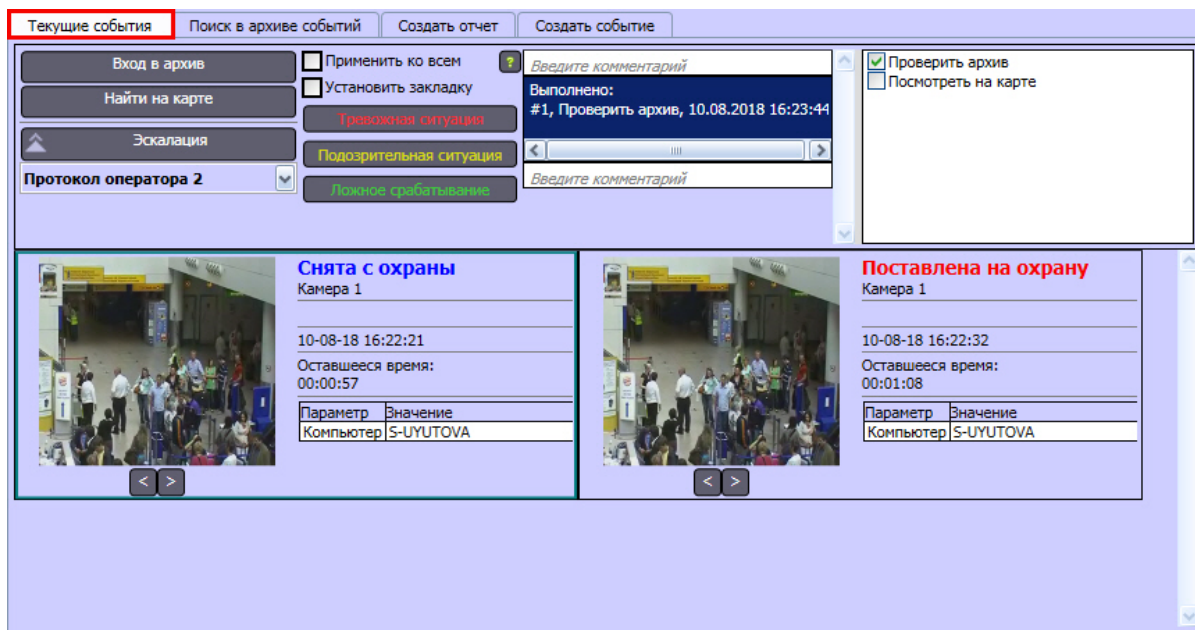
Текущие события | Поиск в архиве событий | Создать отчет | Создать событие

Вход в архив
Найти на карте
Эскалация
Протокол оператора 2

Применить ко всем
Установить закладку
?
Тревожная ситуация
Подозрительная ситуация
Ложное срабатывание

Введите комментарий
Выполнено:
#1, Проверить архив, 10.08.2018 16:23:44
Введите комментарий

Проверить архив
Посмотреть на карте

Снята с охраны
Камера 1
10-08-18 16:22:21
Оставшееся время:
00:00:57

| Параметр | Значение |
|---|---|
| Компьютер | S-UYUTOVA |

< >

Поставлена на охрану
Камера 1
10-08-18 16:22:32
Оставшееся время:
00:01:08

| Параметр | Значение |
|---|---|
| Компьютер | S-UYUTOVA |

< >